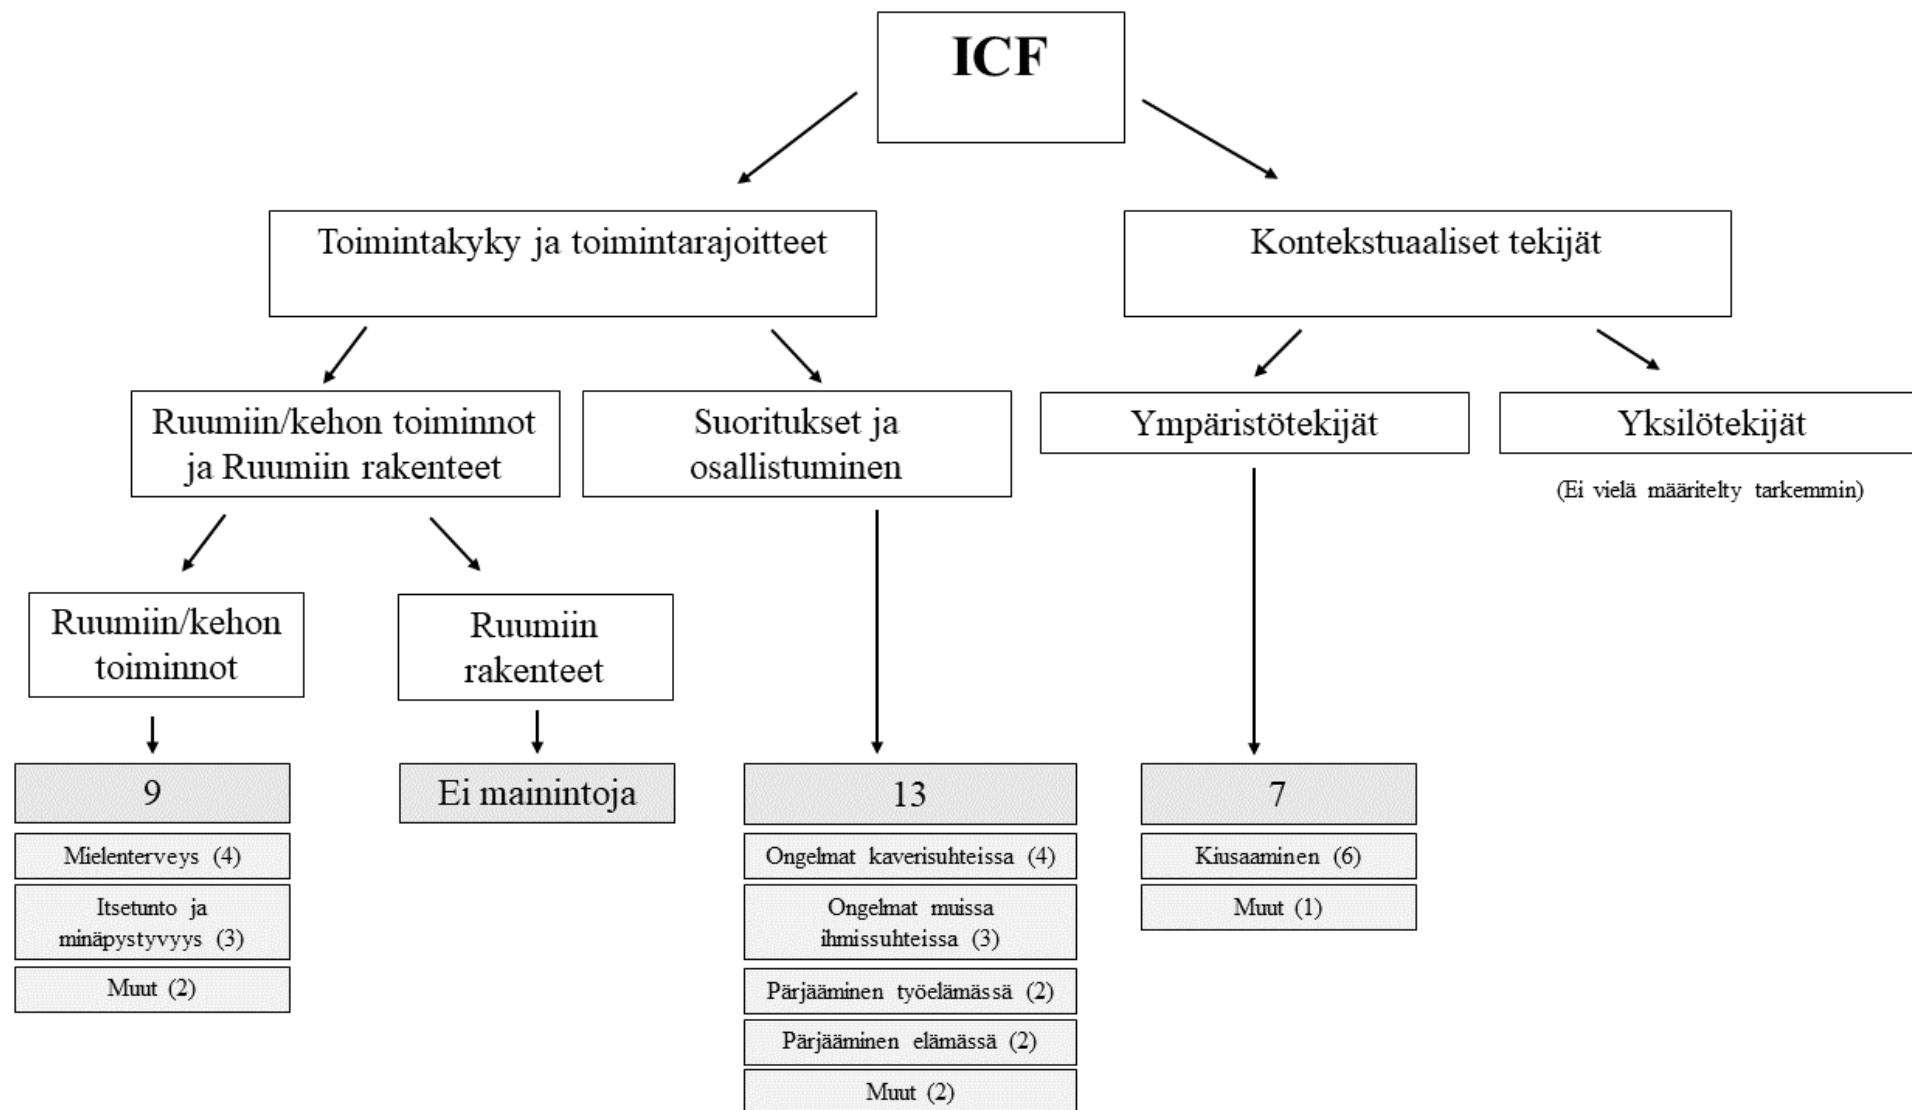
ICF

Toimintakyky ja toimintarajoitteet

Kontekstuaaliset tekijät

Ruumiin/kehon toiminnot ja Ruumiin rakenteet

Suoritukset ja osallistuminen

Ympäristötekijät

Yksilötekijät

(Ei vielä määritelty tarkemmin)

Ruumiin/kehon toiminnot

Ruumiin rakenteet

9

Mielenterveys (4)

Itsetunto ja minäpystyvyys (3)

Muut (2)

Ei mainintoja

13

Ongelmat kaverisuhteissa (4)

Ongelmat muissa ihmissuhteissa (3)

Pärjääminen työelämässä (2)

Pärjääminen elämässä (2)

Muut (2)

7

Kiusaaminen (6)

Muut (1)